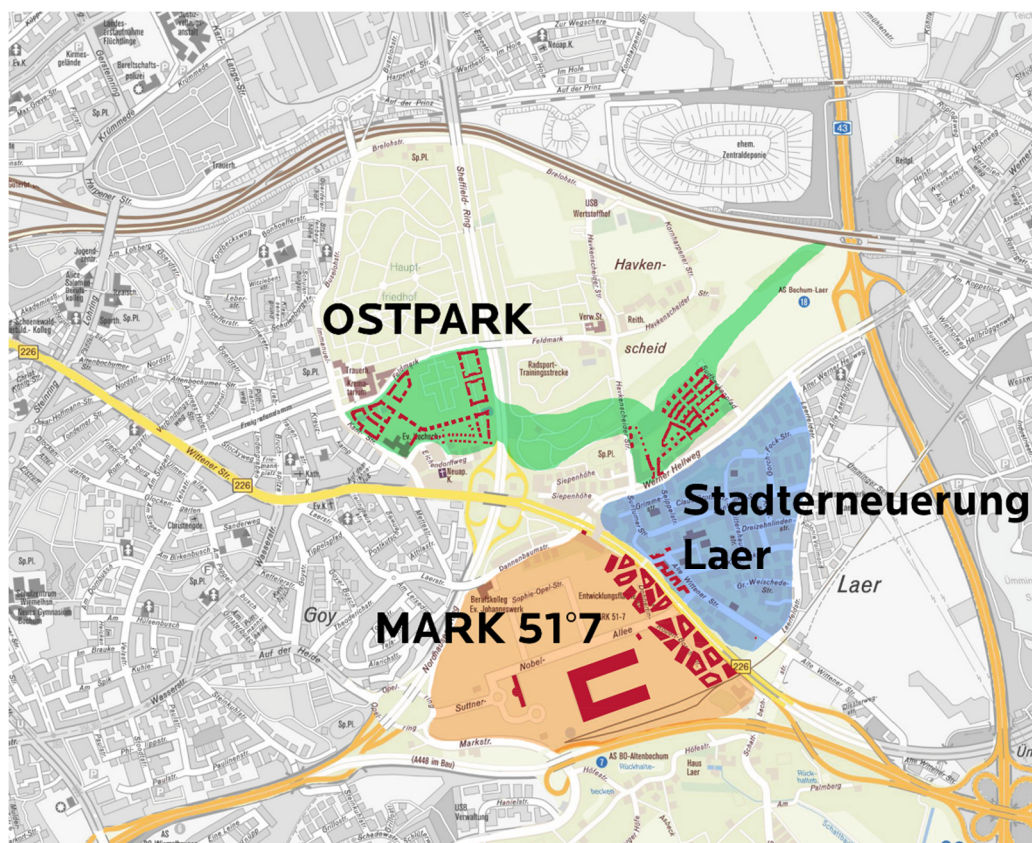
OSTPARK

Stadterneuerung Laer

MARK 51°7

Havkenscheid

Laer

Goy

Haupt-friedhof

Sp.Pl.

Sheffield-Ring

Wittener Str.

Werner Hellweg

226

43

ehem. Zentraldeponie

USB Wertstoffhof

Radsport-Trainingsstrecke

Feldmark

Siepenhöhe

Dannenbaumstr.

Sophie-Opel-Str.

Nobel-Allee

Suttner-

Markstr.

AS Bochum-Laer

AS BO-Altenbochum

Haus Laer

Alte Wittener Str.

Harpener Str.

Auf der Heide

Wasserstr.

USB Verwaltung

(A448 im Bau)

Berufskolleg Ev. Johanneswerk

Entwicklungsfläche MARK 51-7

Gr. Weischede-Str.

Dreizehnlinden-str.

Hövelstr.

Auf der Prinz

Im Hole

Reith

Verw.St.

Neuap.K.

Trauerh.

Ev. Kirche

Kath.

Ev.K.

Christstr.

Zur Wegschere